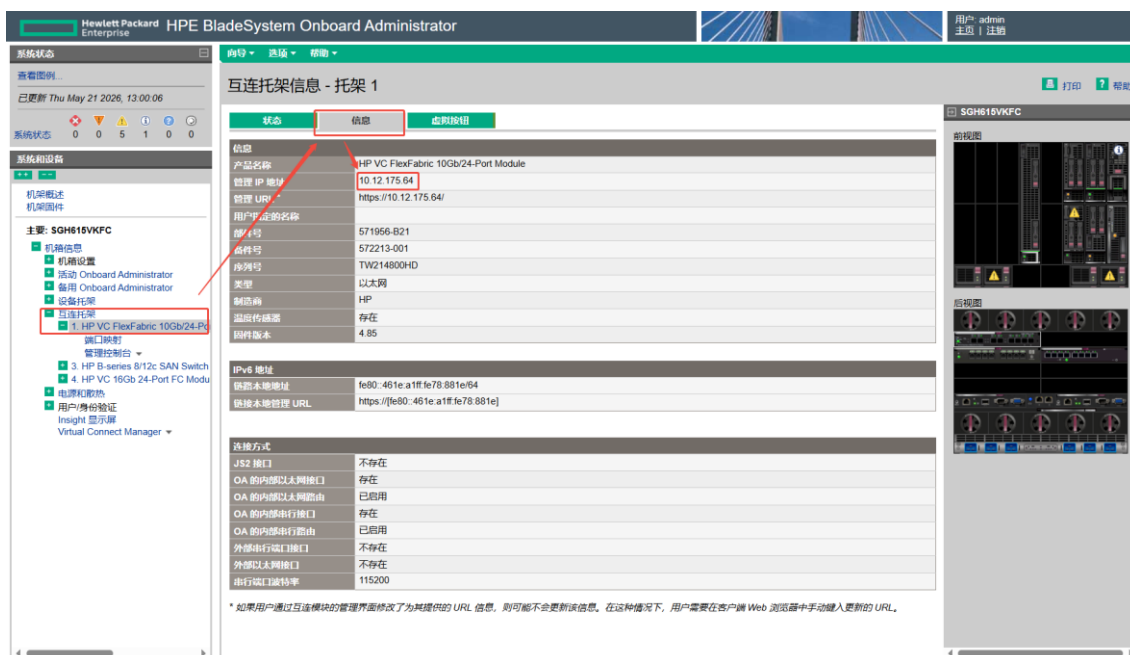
Hewlett Packard Enterprise HPE BladeSystem Onboard Administrator

用户: admin
主页 | 注销

系统状态

查看图例...

已更新 Thu May 21 2026, 13:00:06

系统状态 0 0 5 1 0 0

系统和设备

机架概述
机架固件

主要: SGH615VKFC
机箱信息
机箱设置
活动 Onboard Administrator
备用 Onboard Administrator
设备托架
互连托架
1. HP VC FlexFabric 10Gb/24-Po
端口映射
管理控制台
3. HP B-series 8/12c SAN Switch
4. HP VC 16Gb 24-Port FC Modu
电源和散热
用户/身份验证
Insight 显示屏
Virtual Connect Manager

向导 选项 帮助

互连托架信息 - 托架 1

打印 帮助

状态 信息 虚拟按钮

| 信息 | |
|---|---|
| 产品名称 | HP VC FlexFabric 10Gb/24-Port Module |
| 管理 IP 地址 | 10.12.175.64 |
| 管理 URL | https://10.12.175.64/ |
| 用户指定的名称 | |
| 部件号 | 571956-B21 |
| 备件号 | 572213-001 |
| 序列号 | TW214800HD |
| 类型 | 以太网 |
| 制造商 | HP |
| 温度传感器 | 存在 |
| 固件版本 | 4.85 |

| IPv6 地址 | |
|---|---|
| 链路本地地址 | fe80::461e:a1ff:fe78:881e/64 |
| 链接本地管理 URL | https://[fe80::461e:a1ff:fe78:881e] |

| 连接方式 | |
|---|---|
| JS2 接口 | 不存在 |
| OA 的内部以太网接口 | 存在 |
| OA 的内部以太网路由 | 已启用 |
| OA 的内部串行接口 | 存在 |
| OA 的内部串行路由 | 已启用 |
| 外部串行端口接口 | 不存在 |
| 外部以太网接口 | 不存在 |
| 串行端口波特率 | 115200 |

* 如果用户通过互连模块的管理界面修改了为其提供的 URL 信息，则可能不会更新该信息。在这种情况下，用户需要在客户端 Web 浏览器中手动键入更新的 URL。

SGH615VKFC
前视图
后视图